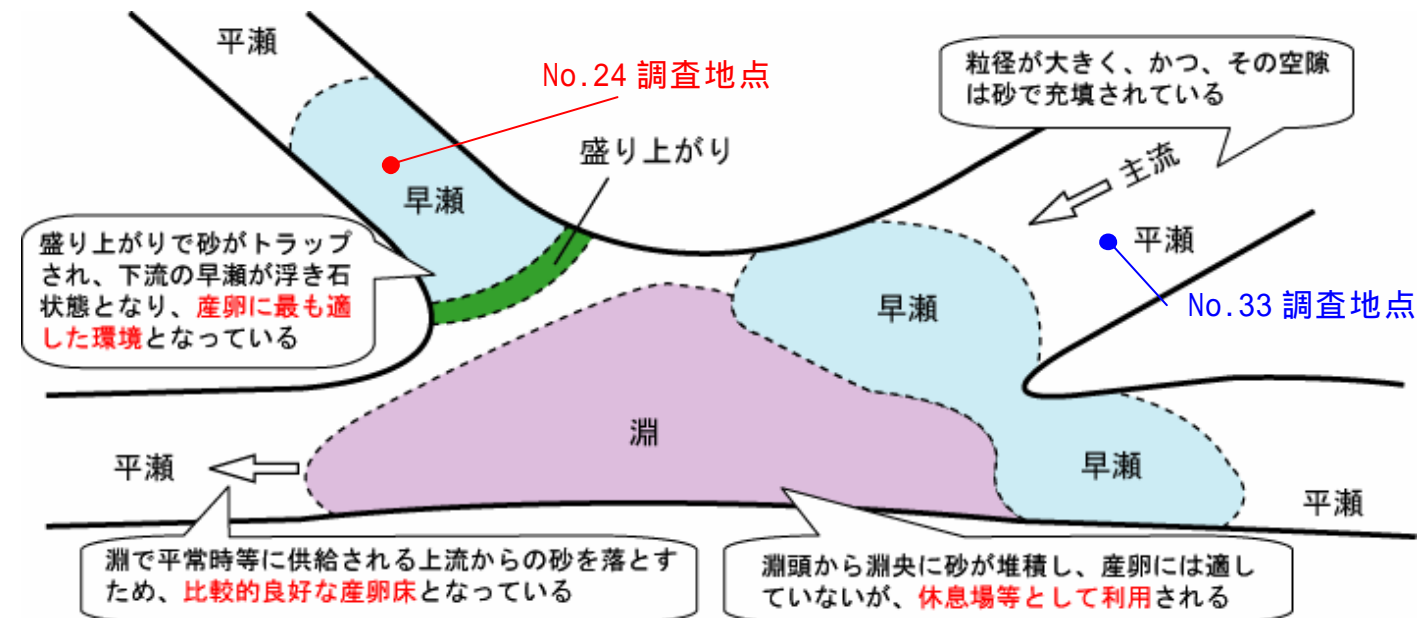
平瀬

No.24 調査地点

粒径が大きく、かつ、その空隙は砂で充填されている

盛り上がり

主流

早瀬

盛り上がりで砂がトラップされ、下流の早瀬が浮き石状態となり、産卵に最も適した環境となっている

平瀬

No.33 調査地点

早瀬

淵

平瀬

早瀬

平瀬

淵で平常時等に供給される上流からの砂を落とすため、比較的良好な産卵床となっている

淵頭から淵央に砂が堆積し、産卵には適していないが、休息場等として利用される